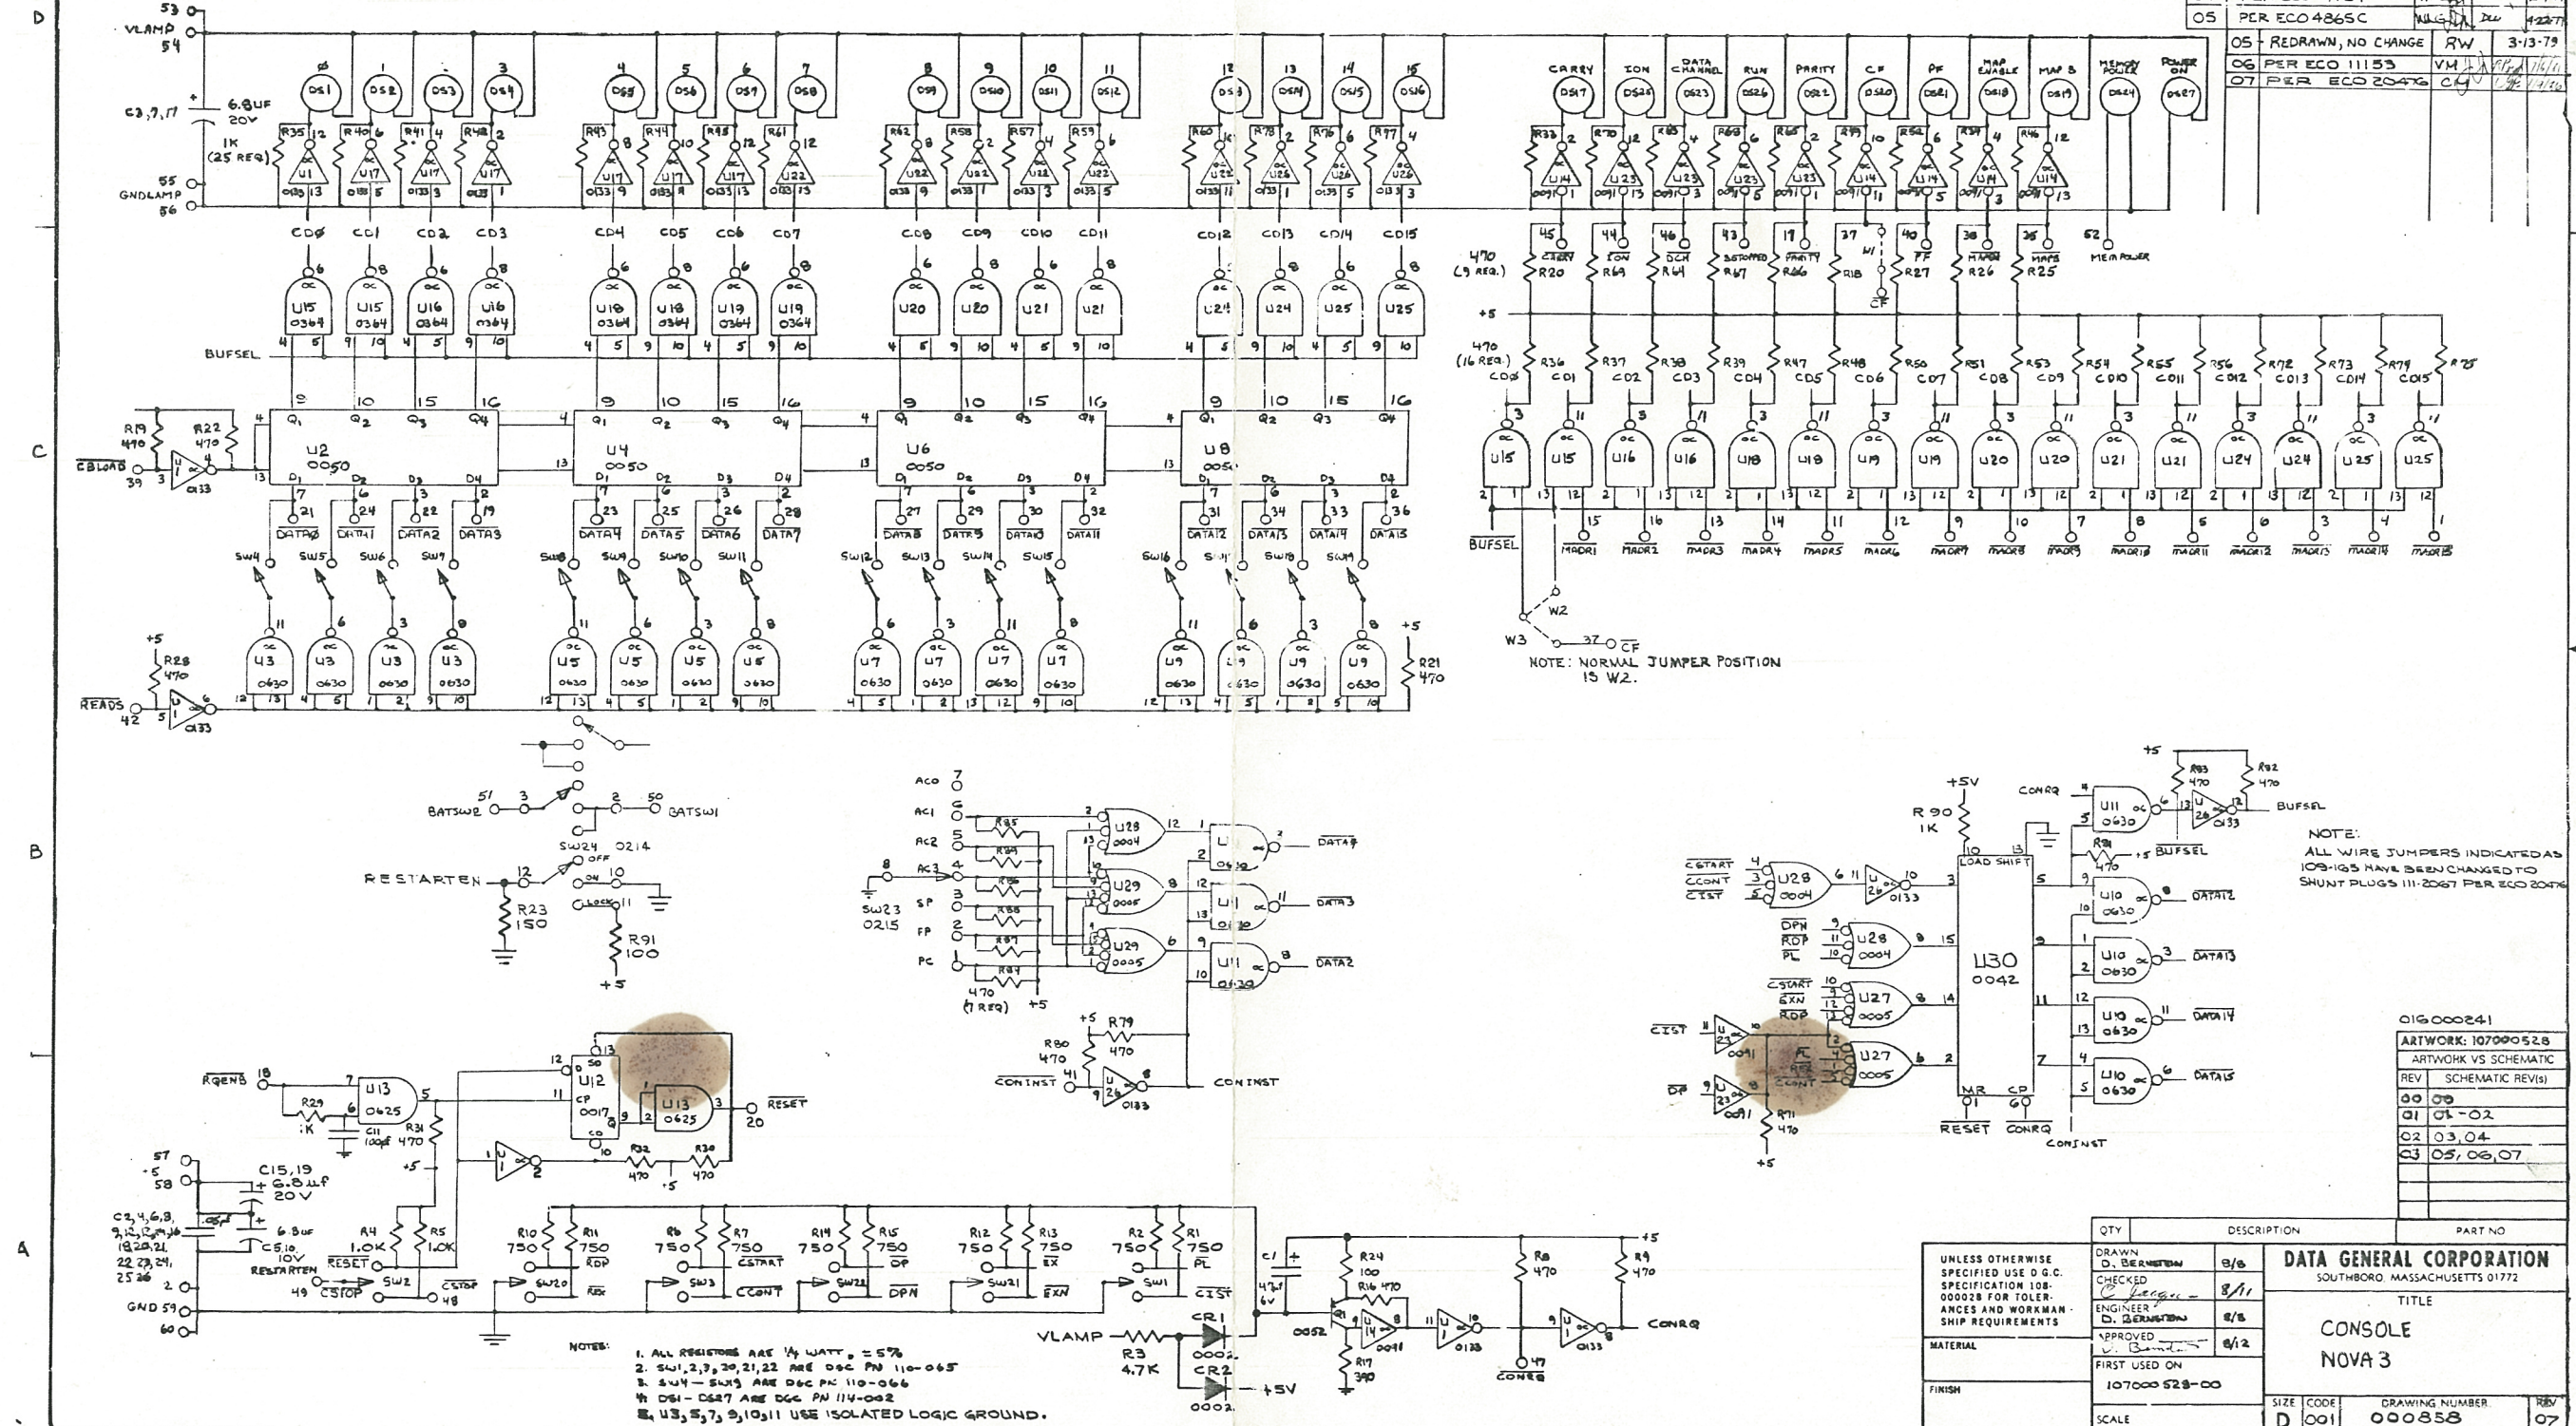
05 | PER ECO 4865C
05 | REDRAWN, NO CHANGE | RW | 3-13-79
06 | PER ECO 11153 | VM
07 | PER ECO 20476

D

53
VLAMP
54
C3,7,17
6.8UF
20V
1K
(25 REQ)
55
GNDLAMP
56

DS1 DS2 DS3 DS4 DS5 DS6 DS7 DS8 DS9 DS10 DS11 DS12 DS13 DS14 DS15 DS16

CARRY ION DATA CHANNEL RUN PARITY CF PF MAP ENABLE MAP B MEMORY POWER POWER ON

DS17 DS26 DS23 DS26 DS22 DS20 DS21 DS18 DS19 DS24 DS27

CD0 CD1 CD2 CD3 CD4 CD5 CD6 CD7 CD8 CD9 CD10 CD11 CD12 CD13 CD14 CD15

U15 0364 U15 0364 U16 0364 U16 0364 U18 0364 U18 0364 U19 0364 U19 0364 U20 U20 U21 U21 U24 U24 U25 U25

BUFSEL

470
(9 REQ.)
R20 R69 R64 R67 R66 R18 R27 R26 R25
MEM POWER
+5
470
(16 REQ.)
R36 R37 R38 R39 R47 R48 R50 R51 R53 R54 R55 R56 R72 R73 R79 R75
CD0 CD1 CD2 CD3 CD4 CD5 CD6 CD7 CD8 CD9 CD10 CD11 CD12 CD13 CD14 CD15

C

R19 470
R22 470
CBLOAD
39
U1 0133
U2 0050
U4 0050
U6 0050
U8 0050
DATA0 DATA1 DATA2 DATA3 DATA4 DATA5 DATA6 DATA7 DATA8 DATA9 DATA10 DATA11 DATA12 DATA13 DATA14 DATA15
SW4 SW5 SW6 SW7 SW8 SW9 SW10 SW11 SW12 SW13 SW14 SW15 SW16 SW17 SW18 SW19

BUFSEL
MADR1 MADR2 MADR3 MADR4 MADR5 MADR6 MADR7 MADR8 MADR9 MADR10 MADR11 MADR12 MADR13 MADR14 MADR15
W2
W3
37 CF
NOTE: NORMAL JUMPER POSITION IS W2.

+5
R28 470
READS
42
U3 0630 U5 0630 U7 0630 U9 0630
R21 470
+5

B

51 BATSW2
50 BATSW1
SW24 0214
OFF ON LOCK
RESTARTEN
R23 150
R91 100
+5

AC0 AC1 AC2 AC3 SP FP PC
SW23 0215
R85 R84 R86 R88 R87 R89
470 (7 REQ)
+5
U28 0004
U29 0005
U29 0005
U11 0630
DATA4 DATA3 DATA2
R80 470
R79 470
CONINST 41
U26 0133
CONINST

+5
R83 470
R82 470
+5V
CONRQ
R90 1K
U11 0630
U26 0133
BUFSEL
R31 470 +5 BUFSEL
CSTART CCONT CIST
U28 0004
U26 0133
LOAD SHIFT
U30 0042
DPN RDP PL
U28 0004
CSTART EXN RDP
U27 0005
CIST
U23 0091
DP
U23 0091
FE RDP CONT
U27 0005
R71 470
+5
MR CP
RESET CONRQ
CONINST
U10 0630 DATA12
U10 0630 DATA13
U10 0630 DATA14
U10 0630 DATA15

NOTE:
ALL WIRE JUMPERS INDICATED AS 109-193 HAVE BEEN CHANGED TO SHUNT PLUGS 111-2067 PER ECO 20476

016000241
ARTWORK: 107000528
ARTWORK VS SCHEMATIC
| REV | SCHEMATIC REV(S) |
|---|---|
| 00 | 00 |
| 01 | 01-02 |
| 02 | 03,04 |
| 03 | 05,06,07 |

RQENB 18
R29 1K
U13 0625
C11 100pf
R31 470
+5
U12 0017
U13 0625
RESET 20
R32 470 +5 R30 470

A

57
+5
58
C15,19 6.8uf 20V
C2,4,6,8,9,12,R,14,16,18,20,21,22,23,24,25,26
2
GND 59
60
.05uf
6.8uF
C5,10 10V
R4 1.0K
R5 1.0K
RESET
RESTARTEN
49 CSTOP
SW2
CSTOP 48
R10 750 R11 750 RDP SW20 REX
R6 750 R7 750 CSTART SW3 CCONT
R14 750 R15 750 DP SW22 DPN
R12 750 R13 750 EX SW21 EXN
R2 750 R1 750 PL SW1 CIST
C1 47uf 6V
+5
R24 100
R16 470
0052
U14 0091
U1 0133
U1 0133
R8 470 R9 470
CONRQ
R17 390
47 CONRQ
VLAMP
R3 4.7K
CR1 0002
CR2 0002
+5V

NOTES:
1. ALL RESISTORS ARE 1/4 WATT, ± 5%
2. SW1,2,3,20,21,22 ARE DGC PN 110-065
3. SW4 - SW19 ARE DGC PN 110-066
4. DS1 - DS27 ARE DGC PN 114-002
5. U3,5,7,9,10,11 USE ISOLATED LOGIC GROUND.

UNLESS OTHERWISE SPECIFIED USE D.G.C. SPECIFICATION 108-000028 FOR TOLERANCES AND WORKMANSHIP REQUIREMENTS
MATERIAL
FINISH
QTY | DESCRIPTION | PART NO
DRAWN D. BERNSTEIN 8/6
CHECKED 8/11
ENGINEER D. BERNSTEIN 8/6
APPROVED 8/12
FIRST USED ON 107000528-00
DATA GENERAL CORPORATION
SOUTHBORO, MASSACHUSETTS 01772
TITLE
CONSOLE
NOVA 3
SIZE D CODE 001 DRAWING NUMBER 000858 REV 07
SCALE